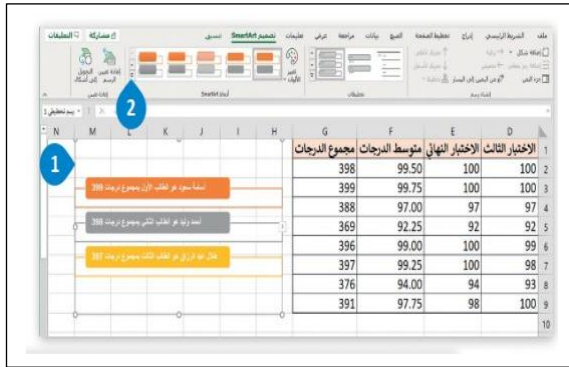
ملف الشريط الرئيسي إدراج تخطيط الصفحة الصيغ بيانات مراجعة عرض تعليمات تصميم SmartArt تنسيق
مشاركة التعليقات

إضافة شكل
إضافة رمز نقطي
جزء النص
ترقية
تخفيض
من اليمين إلى اليسار
تخطيط
إنشاء رسم
تخطيطات
تغيير الألوان
أنماط SmartArt
إعادة تعيين الرسم
التحويل إلى أشكال
إعادة تعيين

رسم تخطيطي 1

1
2

| N | M | L | K | J | I | H | G | F | E | D |
|---|---|---|---|---|---|---|---|---|---|---|
| | | | | | | | مجموع الدرجات | متوسط الدرجات | الاختبار النهائي | الاختبار الثالث |
| | | | | | | | 398 | 99.50 | 100 | 100 |
| | | | | | | | 399 | 99.75 | 100 | 100 |
| | | | | | | | 388 | 97.00 | 97 | 97 |
| | | | | | | | 369 | 92.25 | 92 | 92 |
| | | | | | | | 396 | 99.00 | 100 | 99 |
| | | | | | | | 397 | 99.25 | 100 | 98 |
| | | | | | | | 376 | 94.00 | 94 | 93 |
| | | | | | | | 391 | 97.75 | 98 | 100 |

أسامة سعود هو الطالب الأول بمجموع درجات 399
أحمد وليد هو الطالب الثاني بمجموع درجات 398
هلال عبد الرزاق هو الطالب الثالث بمجموع درجات 397